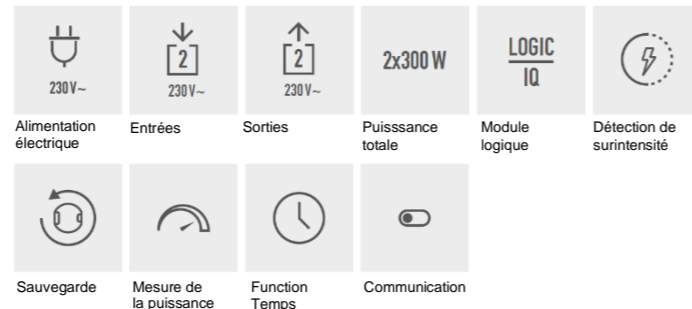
230V~

Alimentation électrique

2

230V~

Entrées

2

230V~

Sorties

2x300 W

Puisssance totale

LOGIC

IQ

Module logique

Détection de surintensité

Sauvegarde

Mesure de la puissance

Function Temps

Communication